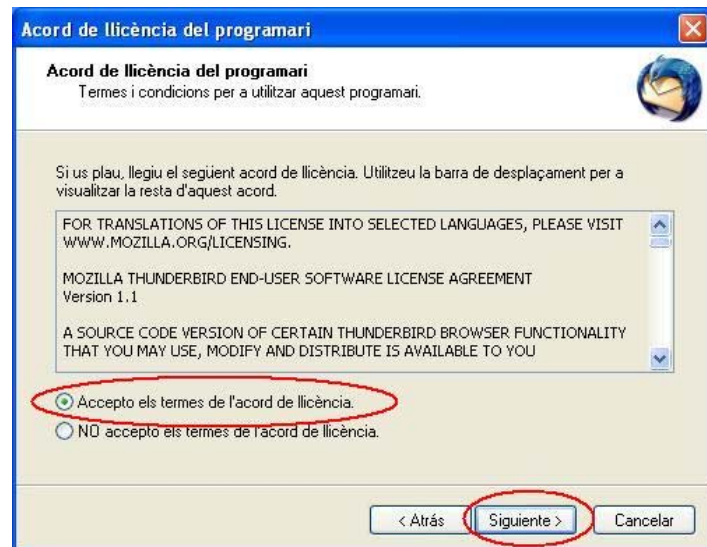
Acord de llicència del programari

Acord de llicència del programari
Termes i condicions per a utilitzar aquest programari.

Si us plau, llegiu el següent acord de llicència. Utilitzeu la barra de desplaçament per a visualitzar la resta d'aquest acord.

FOR TRANSLATIONS OF THIS LICENSE INTO SELECTED LANGUAGES, PLEASE VISIT WWW.MOZILLA.ORG/LICENSING.

MOZILLA THUNDERBIRD END-USER SOFTWARE LICENSE AGREEMENT
Version 1.1

A SOURCE CODE VERSION OF CERTAIN THUNDERBIRD BROWSER FUNCTIONALITY THAT YOU MAY USE, MODIFY AND DISTRIBUTE IS AVAILABLE TO YOU

Accepto els termes de l'acord de llicència.
NO accepto els termes de l'acord de llicència.

< Atrás
Siguiente >
Cancelar